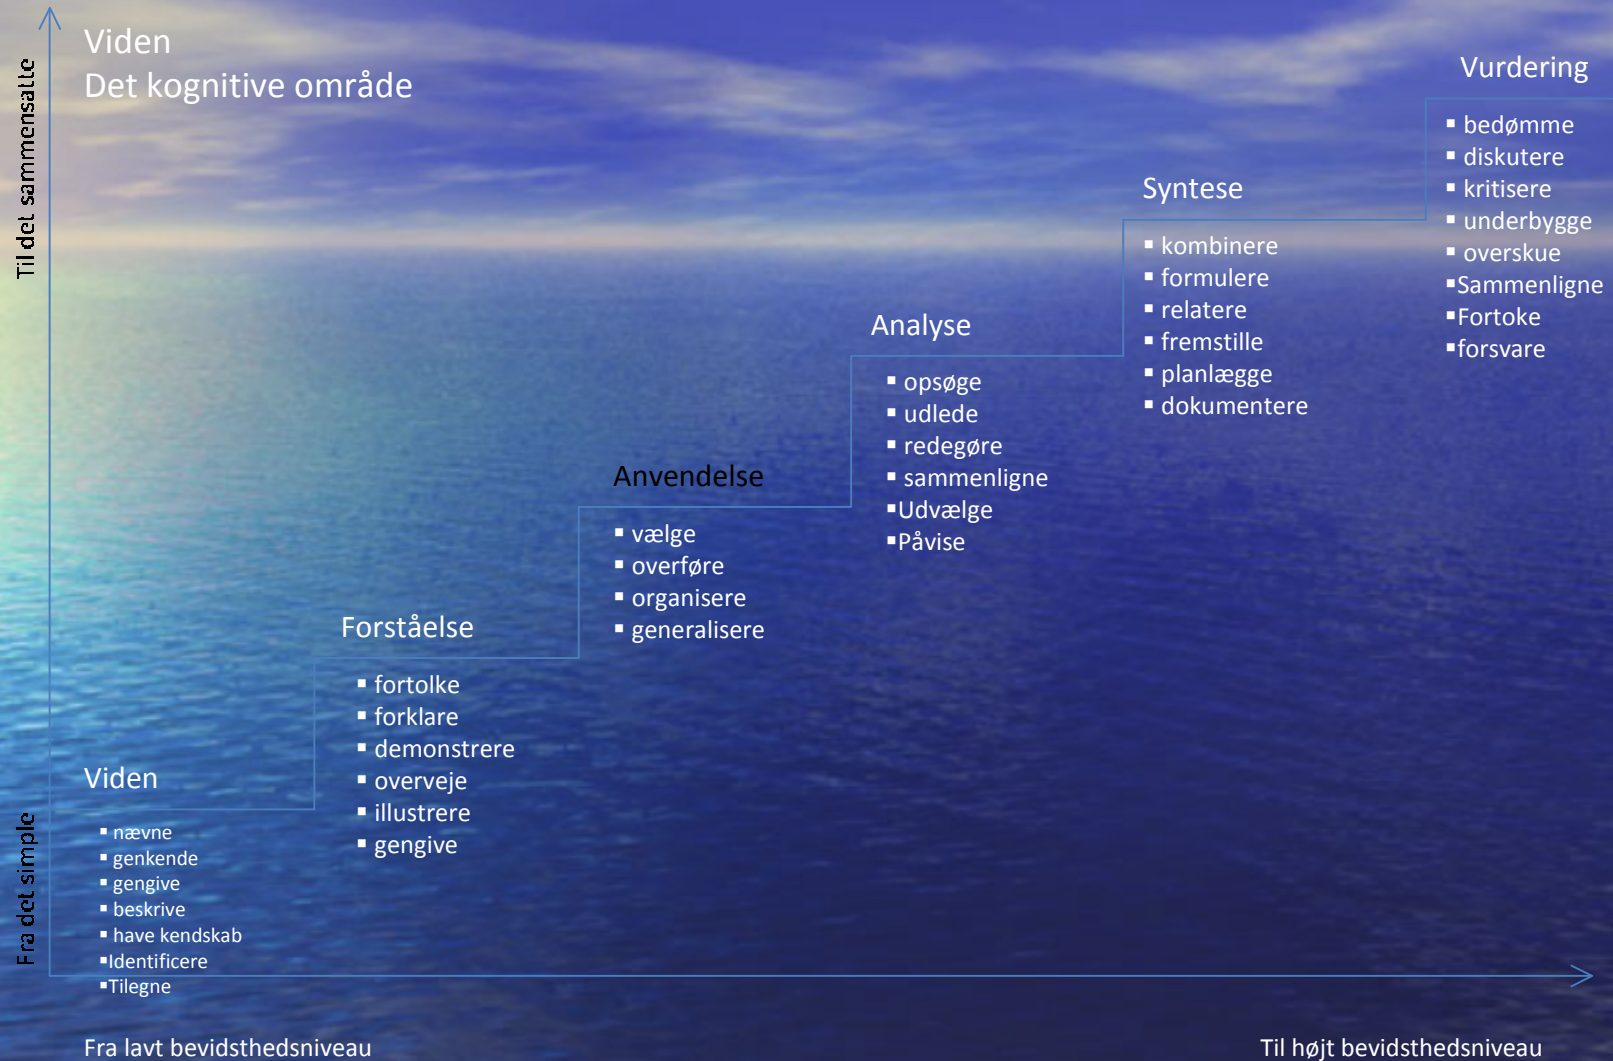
Viden
Det kognitive område

Til det sammensatte

Vurdering
- bedømme
- diskutere
- kritisere
- underbygge
- overskue
- Sammenligne
- Fortoke
- forsvare

Syntese
- kombinere
- formulere
- relatere
- fremstille
- planlægge
- dokumentere

Analyse
- opsøge
- udlede
- redegøre
- sammenligne
- Udvælge
- Påvise

Anvendelse
- vælge
- overføre
- organisere
- generalisere

Forståelse
- fortolke
- forklare
- demonstrere
- overveje
- illustrere
- gengive

Viden
- nævne
- genkende
- gengive
- beskrive
- have kendskab
- Identificere
- Tilegne

Fra det simple

Fra lavt bevidsthedsniveau

Til højt bevidsthedsniveau